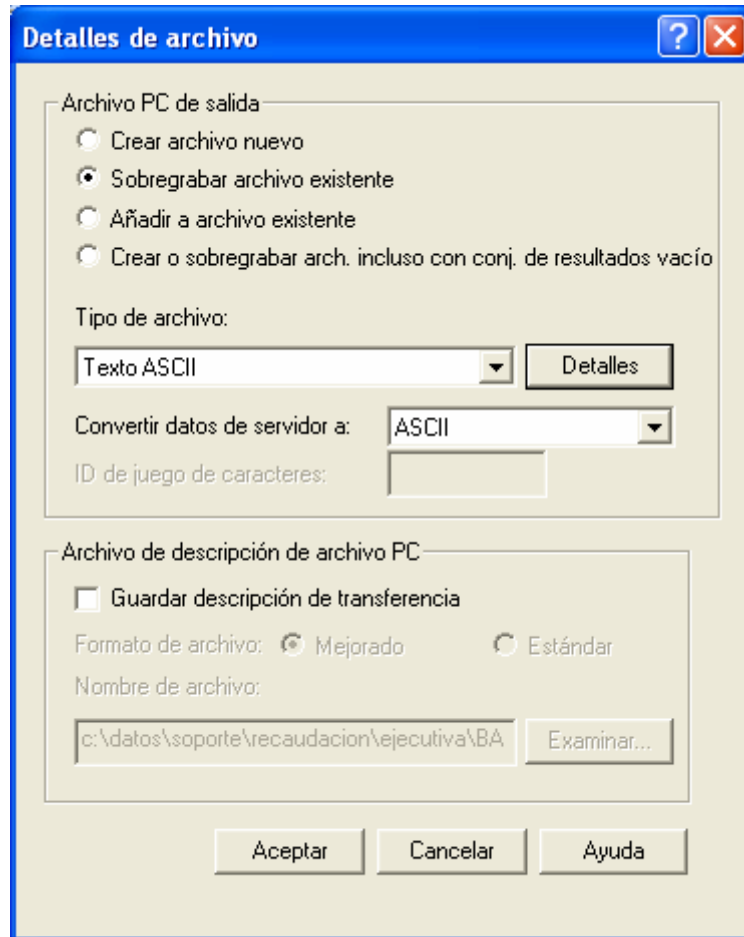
Detalles de archivo

Archivo PC de salida

Crear archivo nuevo

Sobregrabar archivo existente

Añadir a archivo existente

Crear o sobregrabar arch. incluso con conj. de resultados vacío

Tipo de archivo:

Texto ASCII

Detalles

Convertir datos de servidor a:

ASCII

ID de juego de caracteres:

Archivo de descripción de archivo PC

Guardar descripción de transferencia

Formato de archivo: Mejorado Estándar

Nombre de archivo:

c:\datos\soporte\recaudacion\ejecutiva\BA

Examinar...

Aceptar Cancelar Ayuda